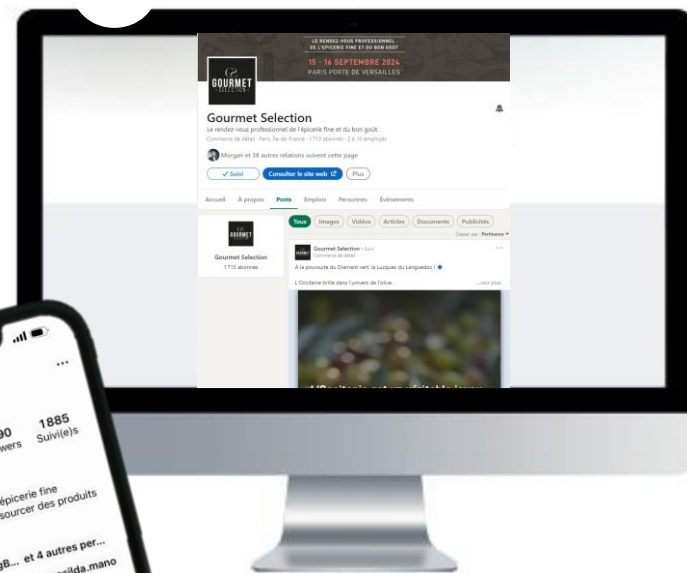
LE RENDEZ-VOUS PROFESSIONNEL DE L'ÉPICERIE FINE ET DU BON GOÛT

15 - 16 SEPTEMBRE 2024
PARIS PORTE DE VERSAILLES

GOURMET SÉLECTION

Gourmet Selection
Le rendez-vous professionnel de l'épicerie fine et du bon goût.
Commerce de détail · Paris, Île-de-France · 1 713 abonnés · 2 à 10 employés

Morgan et 38 autres relations suivent cette page

✓ Suivi
Consulter le site web
Plus

Accueil
À propos
Posts
Emplois
Personnes
Événements

GOURMET

Gourmet Selection
1 713 abonnés

Tous
Images
Vidéos
Articles
Documents
Publicités

Classer par : Pertinence

Gourmet Selection · Suivi
Commerce de détail

À la poursuite du Diamant vert, la Lucques du Languedoc !

L'Occitanie brille dans l'univers de l'olive.
...voir plus

...
90
wers
1885
Suivi(e)s

épicerie fine
sourcer des produits

gB... et 4 autres per...
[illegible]ilda.mano